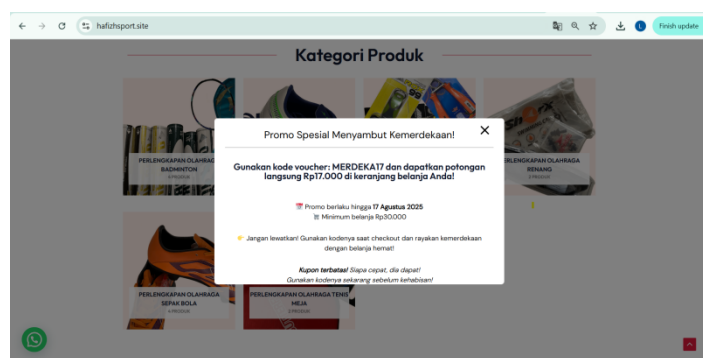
hafizhsport.site

Finish update

Kategori Produk

PERLENGKAPAN OLAHRAGA BADMINTON

6 PRODUK

PERLENGKAPAN OLAHRAGA RENANG

2 PRODUK

PERLENGKAPAN OLAHRAGA SEPAK BOLA

4 PRODUK

PERLENGKAPAN OLAHRAGA TENIS MEJA

3 PRODUK

Promo Spesial Menyambut Kemerdekaan!

×

Gunakan kode voucher: MERDEKA17 dan dapatkan potongan langsung Rp17.000 di keranjang belanja Anda!

📅 Promo berlaku hingga 17 Agustus 2025

🛒 Minimum belanja Rp30.000

✨ Jangan lewatkan! Gunakan kodenya saat checkout dan rayakan kemerdekaan dengan belanja hemat!

Kupon terbatas! Siapa cepat, dia dapat!

Gunakan kodenya sekarang sebelum kehabisan!